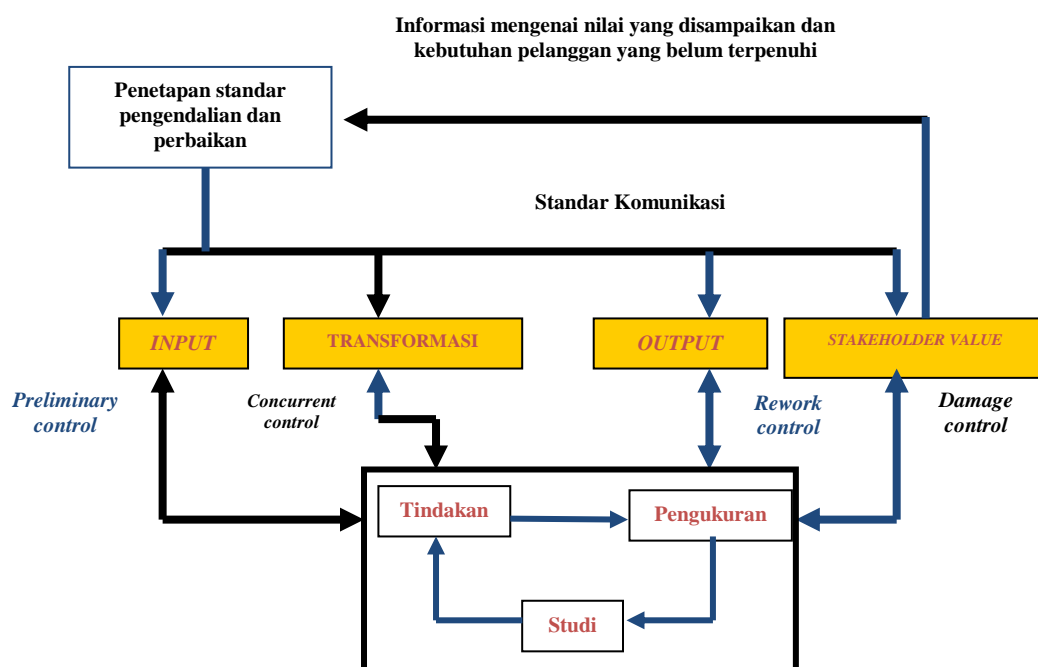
Informasi mengenai nilai yang disampaikan dan kebutuhan pelanggan yang belum terpenuhi

Penetapan standar pengendalian dan perbaikan

Standar Komunikasi

INPUT

TRANSFORMASI

OUTPUT

STAKEHOLDER VALUE

Preliminary control

Concurrent control

Rework control

Damage control

Tindakan

Pengukuran

Studi